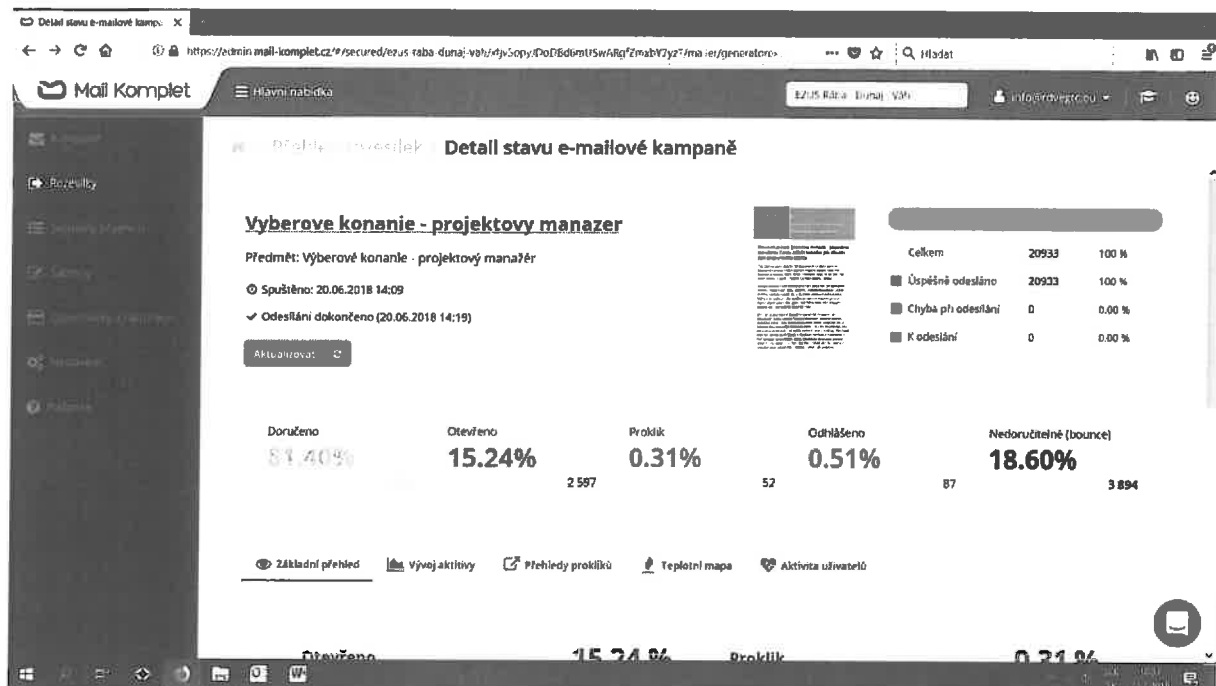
Detail stavu e-mailové kampa ×

https://admin.mail-komplet.cz/#/secured/ezus-raba-dunaj-vah/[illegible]/mailer/generator/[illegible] ··· Hľadať

Mail Komplet
Hlavní nabídka
EZUS Rába - Dunaj - Váh
info@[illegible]

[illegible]
Rozesílky
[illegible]
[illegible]
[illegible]
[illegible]
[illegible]

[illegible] Detail stavu e-mailové kampaně

Vyberove konanie - projektovy manazer

Předmět: Výberové konanie - projektový manažér

Spuštěno: 20.06.2018 14:09

Odeslání dokončeno (20.06.2018 14:19)

Aktualizovat

| | | |
|---|---|---|
| Celkem | 20933 | 100 % |
| Úspěšně odesláno | 20933 | 100 % |
| Chyba při odesílání | 0 | 0.00 % |
| K odeslání | 0 | 0.00 % |

Doručeno
81.40%

Otevřeno
15.24%
2 597

Proklik
0.31%
52

Odhlášeno
0.51%
87

Nedoručitelné (bounce)
18.60%
3 894

Základní přehled
Vývoj aktivity
Přehledy prokliků
Teplotní mapa
Aktivita uživatelů

Otevřeno
15.24 %
Proklik
0.31 %